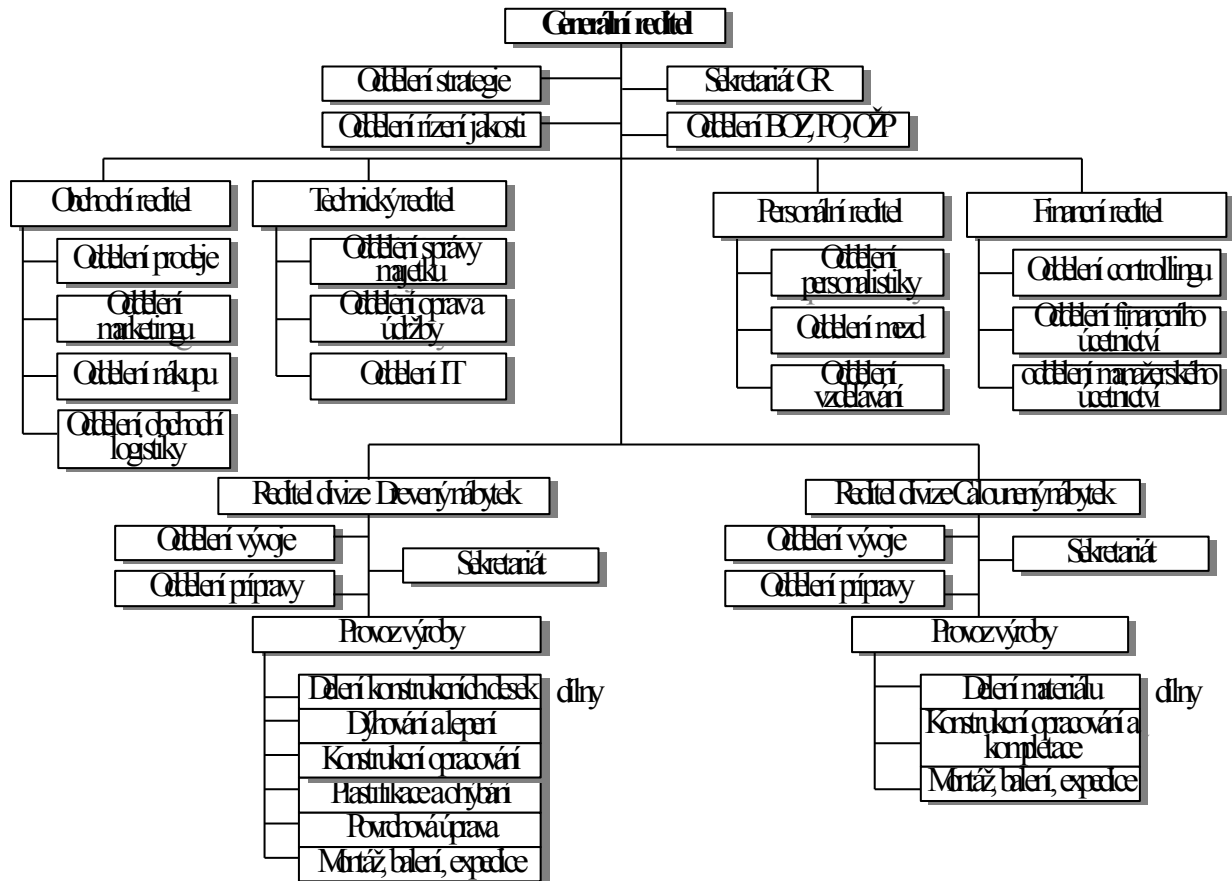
Generální reditel

Oddelení strategie

Oddelení rízení jakosti

Sekretariát GR

Oddelení BOZ, PO, OŽP

Obchodní reditel

Oddelení prodeje

Oddelení marketingu

Oddelení nákupu

Oddelení obchodní logistiky

Technický reditel

Oddelení správy majetku

Oddelení oprav a údržby

Oddelení IT

Personální reditel

Oddelení personalistiky

Oddelení mezd

Oddelení vzdelávání

Financní reditel

Oddelení controllingu

Oddelení financního úcetnictví

oddelení manažerského úcetnictví

Reditel divize Drevený nábytek

Oddelení vývoje

Oddelení prípravy

Sekretariát

Provoz výroby

Delení konstrukcních desek

dílny

Dýhování a lepení

Konstrukcní opracování

Plastifikace a chybaní

Povrchová úprava

Montáž, balení, expedice

Reditel divize Calounený nábytek

Oddelení vývoje

Oddelení prípravy

Sekretariát

Provoz výroby

Delení materiálu

dílny

Konstrukcní opracování a kompletace

Montáž, balení, expedice